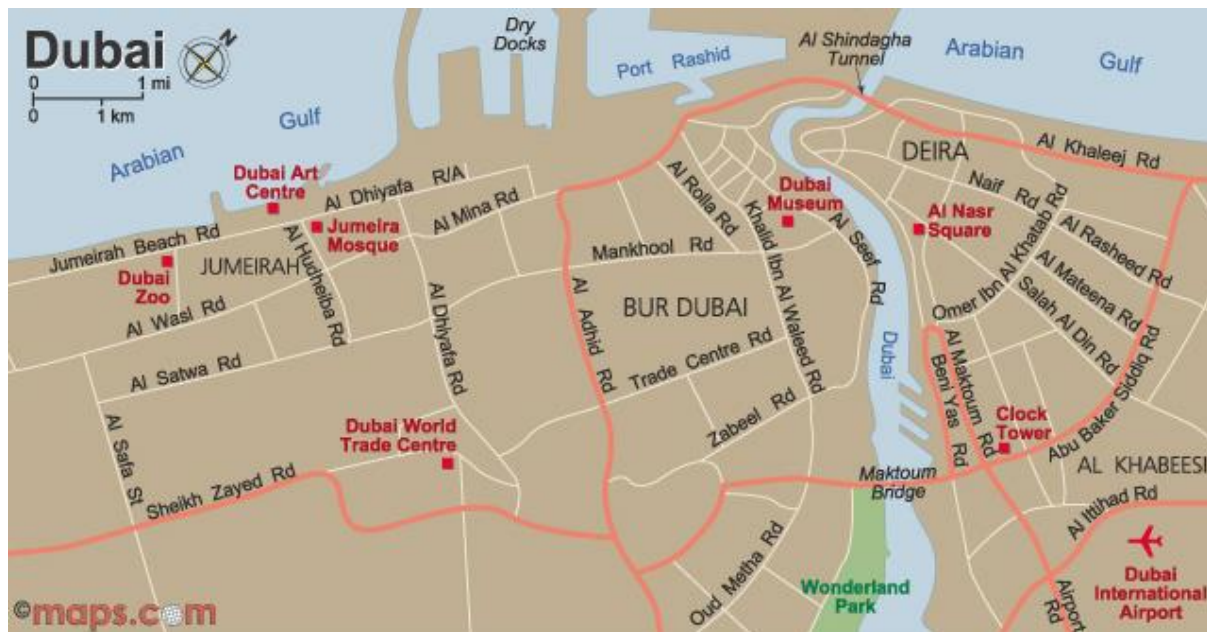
Dubai
N
0 1 mi
0 1 km

Dry Docks
Port Rashid
Al Shindagha Tunnel
Arabian Gulf
Arabian Gulf

Dubai Art Centre
Al Dhiyafa R/A
Jumeira Mosque
Al Mina Rd
Jumeirah Beach Rd
Al Hudheiba Rd
JUMEIRAH
Dubai Zoo
Al Wasl Rd
Al Satwa Rd
Al Dhiyafa Rd
Al Safa St
Dubai World Trade Centre
Sheikh Zayed Rd

Al Rolla Rd
Dubai Museum
Khalid Ibn Al Waleed Rd
Al Seef Rd
Mankhool Rd
Al Adhid Rd
BUR DUBAI
Trade Centre Rd
Zabeel Rd
Oud Metha Rd
Wonderland Park
Maktoum Bridge
Dubai

DEIRA
Al Khaleej Rd
Naif Rd
Al Nasr Square
Al Khatab Rd
Al Rasheed Rd
Omer Ibn Al Khatab Rd
Al Mateena Rd
Salah Al Din Rd
Al Maktoum Rd
Beni Yas Rd
Abu Baker Siddiq Rd
Clock Tower
AL KHABEESI
Al Ittihad Rd
Airport Rd
Dubai International Airport

©maps.com